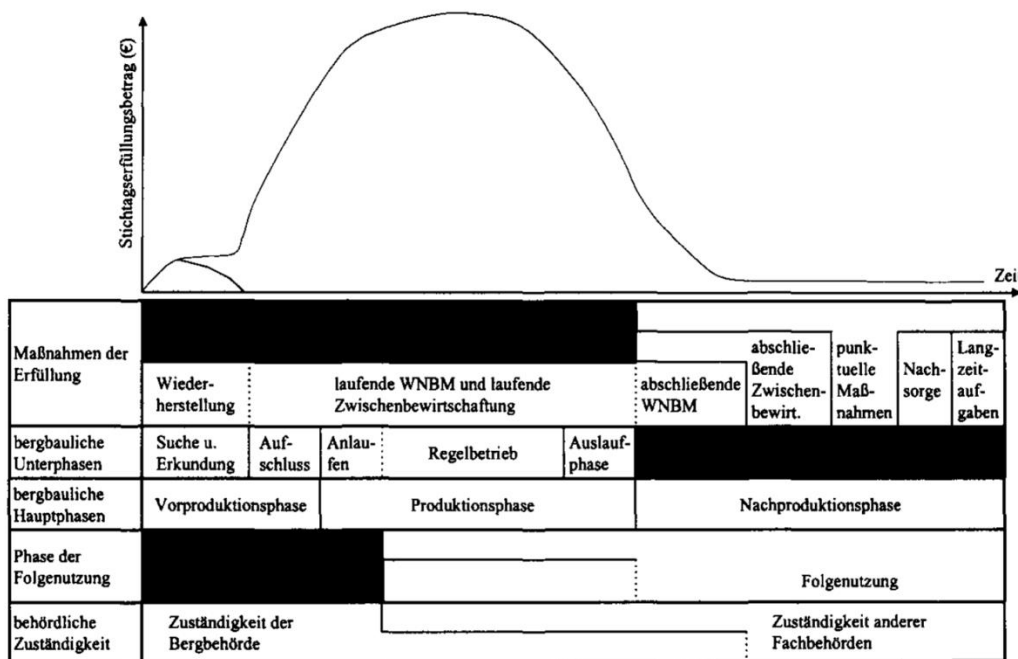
Stichtagserfüllungsbetrag (€)

Zei

| Maßnahmen der Erfüllung | Wiederherstellung | laufende WNBM und laufende Zwischenbewirtschaftung | | | | abschließende WNBM | abschließende Zwischenbewirt. | punktuelle Maßnahmen | Nachsorge | Langzeitaufgaben |
|---|---|---|---|---|---|---|---|---|---|---|
| bergbauliche Unterphasen | Suche u. Erkundung | Aufschluss | Anlaufen | Regelbetrieb | Auslaufphase | | | | | |
| bergbauliche Hauptphasen | Vorproduktionsphase | | Produktionsphase | | | Nachproduktionsphase | | | | |
| Phase der Folgenutzung | | | | | | Folgenutzung | | | | |
| behördliche Zuständigkeit | Zuständigkeit der Bergbehörde | | | | | Zuständigkeit anderer Fachbehörden | | | | |